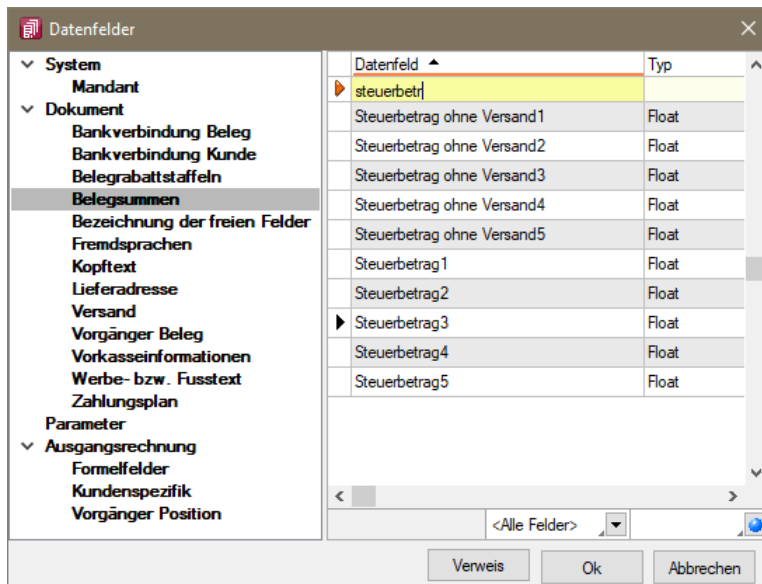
Datenfelder

System
Mandant
Dokument
Bankverbindung Beleg
Bankverbindung Kunde
Belegrabattstaffeln
Belegsummen
Bezeichnung der freien Felder
Fremdsprachen
Kopftext
Lieferadresse
Versand
Vorgänger Beleg
Vorkasseinformationen
Werbe- bzw. Fusstext
Zahlungsplan
Parameter
Ausgangsrechnung
Formelfelder
Kundenspezifik
Vorgänger Position

| Datenfeld | Typ |
|---|---|
| steuerbetr | |
| Steuerbetrag ohne Versand1 | Float |
| Steuerbetrag ohne Versand2 | Float |
| Steuerbetrag ohne Versand3 | Float |
| Steuerbetrag ohne Versand4 | Float |
| Steuerbetrag ohne Versand5 | Float |
| Steuerbetrag1 | Float |
| Steuerbetrag2 | Float |
| Steuerbetrag3 | Float |
| Steuerbetrag4 | Float |
| Steuerbetrag5 | Float |

<Alle Felder>

Verweis
Ok
Abbrechen